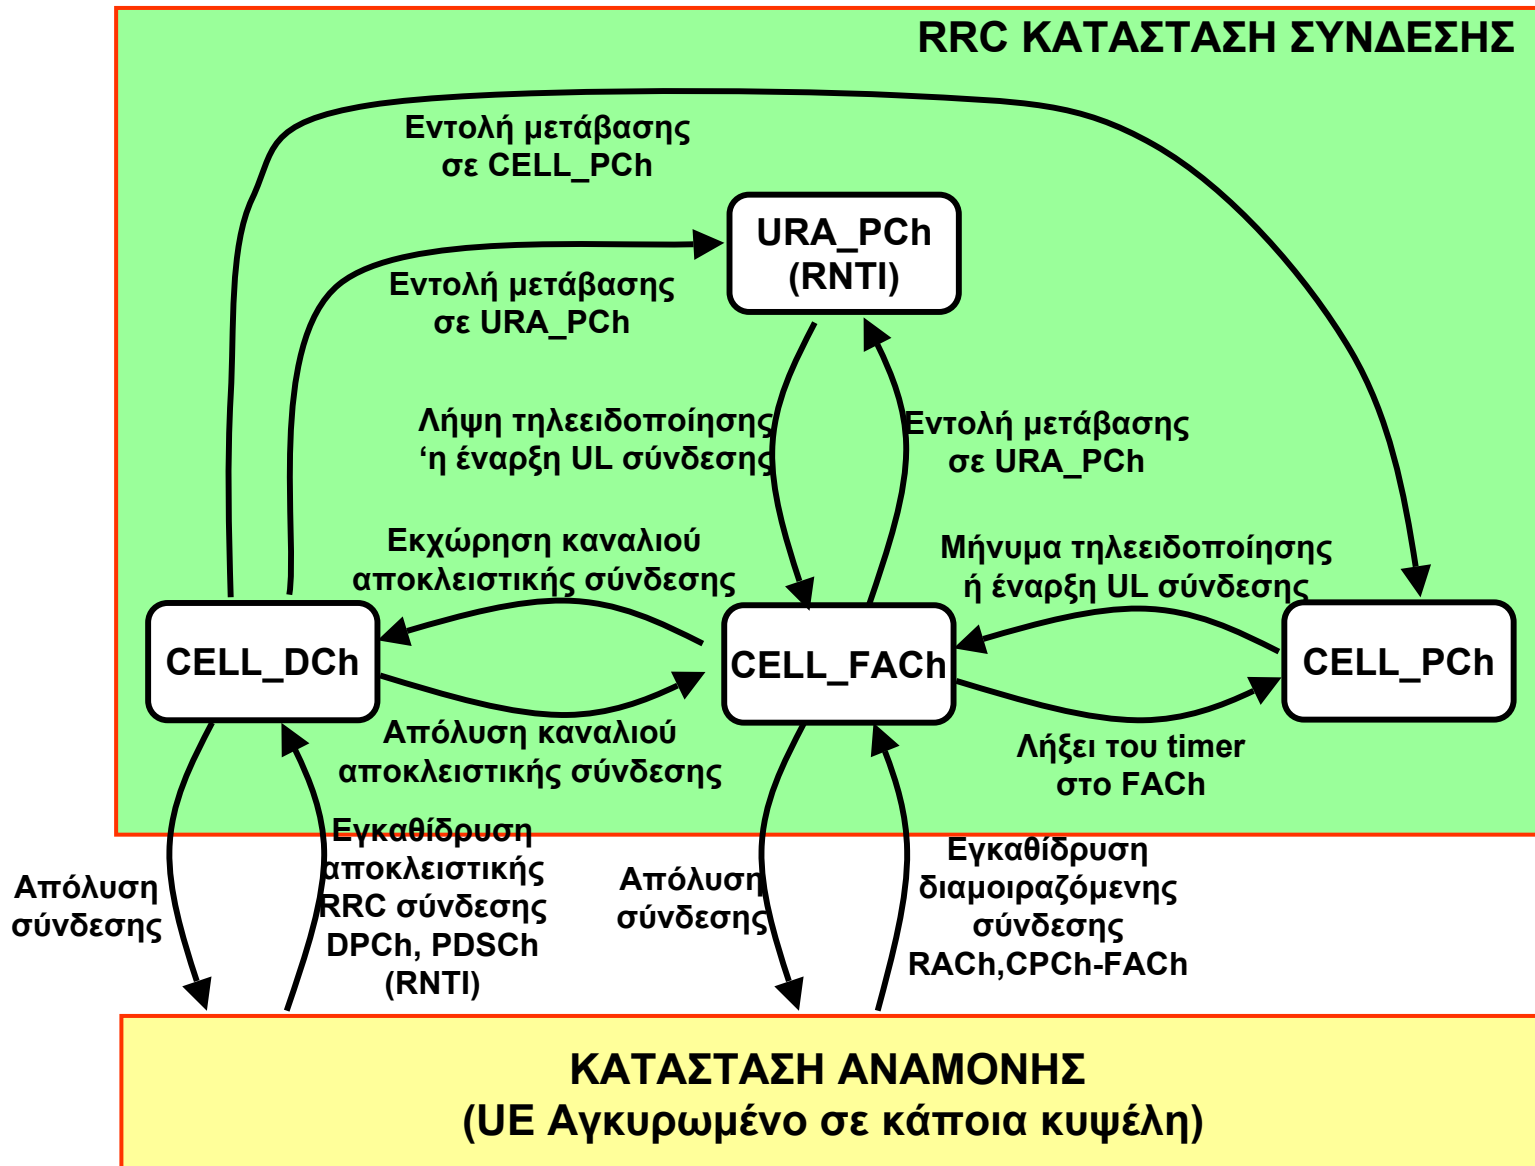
RRC ΚΑΤΑΣΤΑΣΗ ΣΥΝΔΕΣΗΣ

Εντολή μετάβασης σε CELL_PCh

URA_PCh (RNTI)

Εντολή μετάβασης σε URA_PCh

Λήψη τηλεειδοποίησης ‘η έναρξη UL σύνδεσης

Εντολή μετάβασης σε URA_PCh

Εκχώρηση καναλιού αποκλειστικής σύνδεσης

Μήνυμα τηλεειδοποίησης ή έναρξη UL σύνδεσης

CELL_DCh

CELL_FACh

CELL_PCh

Απόλυση καναλιού αποκλειστικής σύνδεσης

Λήξει του timer στο FACh

Εγκαθίδρυση αποκλειστικής RRC σύνδεσης DPCh, PDSCh (RNTI)

Απόλυση σύνδεσης

Απόλυση σύνδεσης

Εγκαθίδρυση διαμοιραζόμενης σύνδεσης RACh,CPCh-FACh

ΚΑΤΑΣΤΑΣΗ ΑΝΑΜΟΝΗΣ
(UE Αγκυρωμένο σε κάποια κυψέλη)